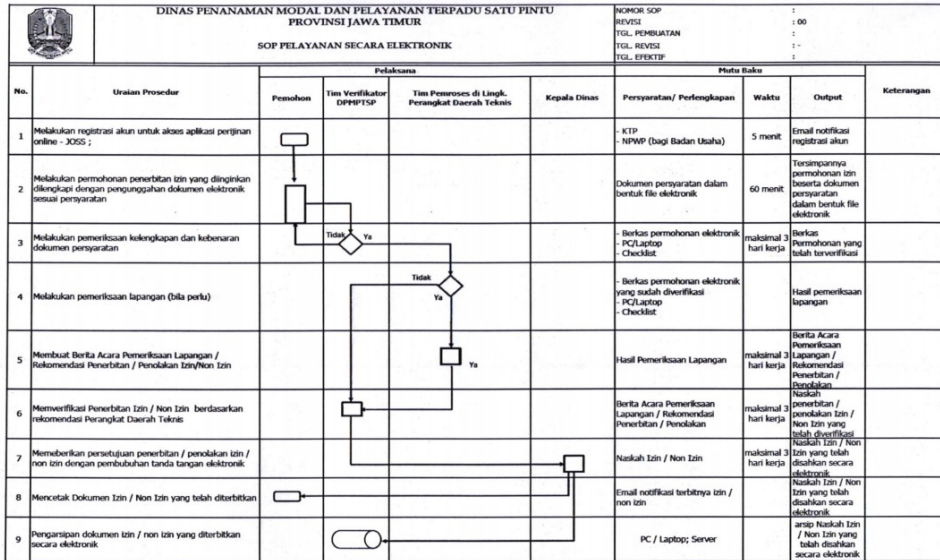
DINAS PENANAMAN MODAL DAN PELAYANAN TERPADU SATU PINTU
PROVINSI JAWA TIMUR

SOP PELAYANAN SECARA ELEKTRONIK

| NOMOR SOP | : |
|---|---|
| REVISI | : 00 |
| TGL. PEMBUATAN | : |
| TGL. REVISI | : - |
| TGL. EFEKTIF | : |

| No. | Uraian Prosedur | Pelaksana: Pemohon | Pelaksana: Tim Verifikator DPMPTSP | Pelaksana: Tim Pemroses di Lingk. Perangkat Daerah Teknis | Pelaksana: Kepala Dinas | Mutu Baku: Persyaratan/ Perlengkapan | Mutu Baku: Waktu | Mutu Baku: Output | Keterangan |
|---|---|---|---|---|---|---|---|---|---|
| 1 | Melakukan registrasi akun untuk akses aplikasi perijinan online - JOSS ; | | | | | - KTP<br>- NPWP (bagi Badan Usaha) | 5 menit | Email notifikasi registrasi akun | |
| 2 | Melakukan permohonan penerbitan izin yang diinginkan dilengkapi dengan pengunggahan dokumen elektronik sesuai persyaratan | | | | | Dokumen persyaratan dalam bentuk file elektronik | 60 menit | Tersimpannya permohonan izin beserta dokumen persyaratan dalam bentuk file elektronik | |
| 3 | Melakukan pemeriksaan kelengkapan dan kebenaran dokumen persyaratan | Tidak | Ya | | | - Berkas permohonan elektronik<br>- PC/Laptop<br>- Checklist | maksimal 3 hari kerja | Berkas Permohonan yang telah terverifikasi | |
| 4 | Melakukan pemeriksaan lapangan (bila perlu) | | | Tidak<br>Ya | | - Berkas permohonan elektronik yang sudah diverifikasi<br>- PC/Laptop<br>- Checklist | | Hasil pemeriksaan lapangan | |
| 5 | Membuat Berita Acara Pemeriksaan Lapangan / Rekomendasi Penerbitan / Penolakan Izin/Non Izin | | | Ya | | Hasil Pemeriksaan Lapangan | maksimal 3 hari kerja | Berita Acara Pemeriksaan Lapangan / Rekomendasi Penerbitan / Penolakan | |
| 6 | Memverifikasi Penerbitan Izin / Non Izin berdasarkan rekomendasi Perangkat Daerah Teknis | | | | | Berita Acara Pemeriksaan Lapangan / Rekomendasi Penerbitan / Penolakan | maksimal 3 hari kerja | Naskah penerbitan / penolakan Izin / Non Izin yang telah diverifikasi | |
| 7 | Memeberikan persetujuan penerbitan / penolakan izin / non izin dengan pembubuhan tanda tangan elektronik | | | | | Naskah Izin / Non Izin | maksimal 3 hari kerja | Naskah Izin / Non Izin yang telah disahkan secara elektronik | |
| 8 | Mencetak Dokumen Izin / Non Izin yang telah diterbitkan | | | | | Email notifikasi terbitnya izin / non izin | | Naskah Izin / Non Izin yang telah disahkan secara elektronik | |
| 9 | Pengarsipan dokumen izin / non izin yang diterbitkan secara elektronik | | | | | PC / Laptop; Server | | arsip Naskah Izin / Non Izin yang telah disahkan secara elektronik | |